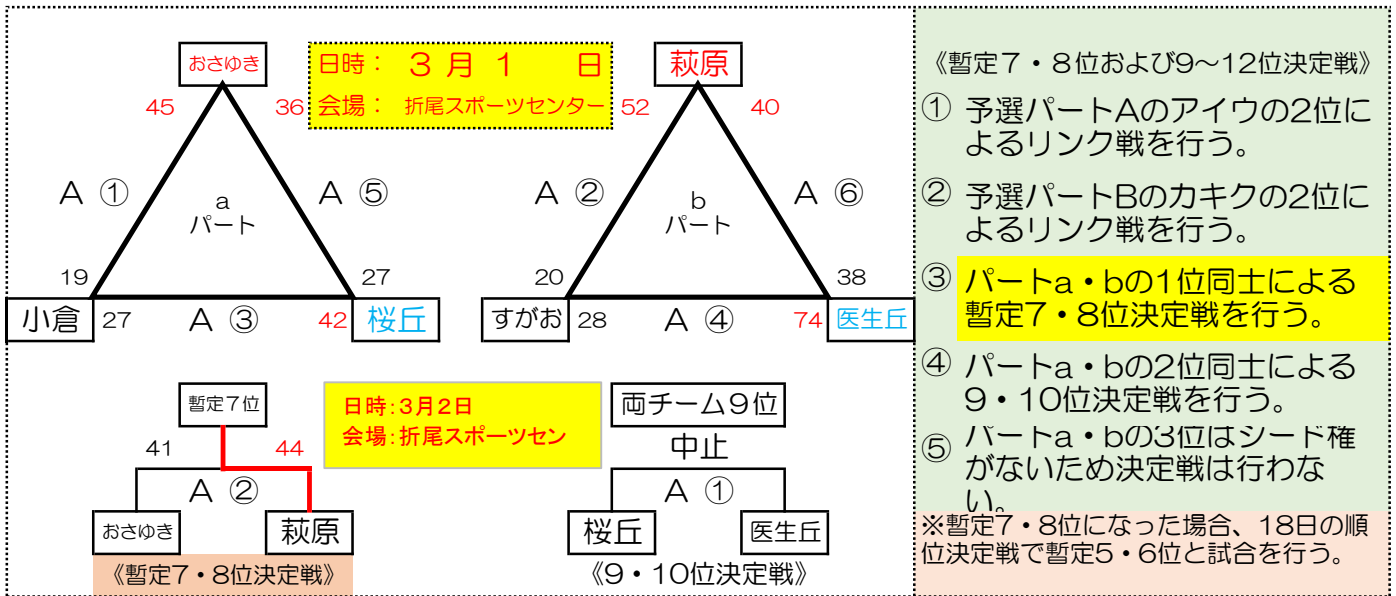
おさゆき

日時： ３ 月 １ 日
会場： 折尾スポーツセンター

45
36

A ①
a
パート
A ⑤

19
27

小倉 27
A ③
42 桜丘

萩原

52
40

A ②
b
パート
A ⑥

20
38

すがお 28
A ④
74 医生丘

暫定７位

41
44

A ②

おさゆき
萩原

《暫定7・8位決定戦》

日時:3月2日
会場:折尾スポーツセン

両チーム９位
中止

A ①

桜丘
医生丘

《9・10位決定戦》

《暫定７・８位および9～12位決定戦》

① 予選パートAのアイウの2位によるリンク戦を行う。

② 予選パートBのカキクの2位によるリンク戦を行う。

③ パートa・bの1位同士による暫定7・8位決定戦を行う。

④ パートa・bの2位同士による9・10位決定戦を行う。

⑤ パートa・bの3位はシード権がないため決定戦は行わない。

※暫定7・8位になった場合、18日の順位決定戦で暫定5・6位と試合を行う。